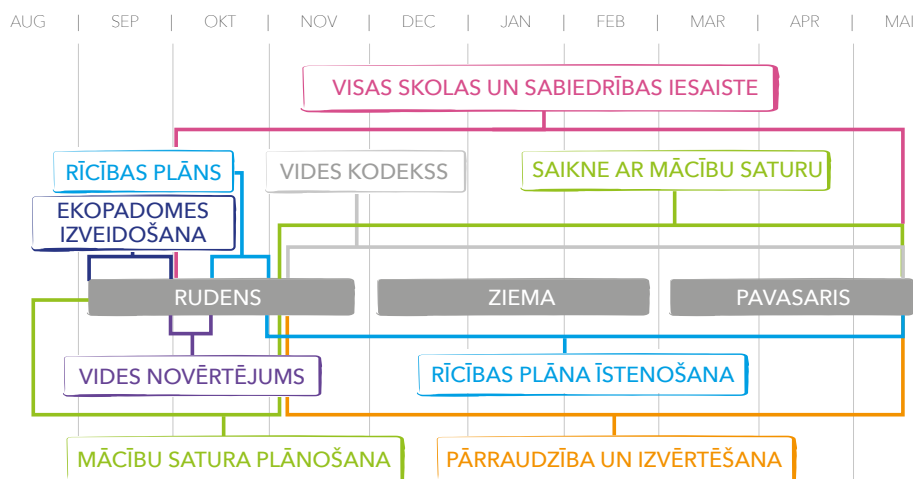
AUG | SEP | OKT | NOV | DEC | JAN | FEB | MAR | APR | MAI

VISAS SKOLAS UN SABIEDRĪBAS IESAISTE

RĪCĪBAS PLĀNS

VIDES KODEKSS

SAIKNE AR MĀCĪBU SATURU

EKOPADOMES IZVEIDOŠANA

RUDENS

ZIEMA

PAVASARIS

VIDES NOVĒRTĒJUMS

RĪCĪBAS PLĀNA ĪSTENOŠANA

MĀCĪBU SATURA PLĀNOŠANA

PĀRRAUDZĪBA UN IZVĒRTĒŠANA